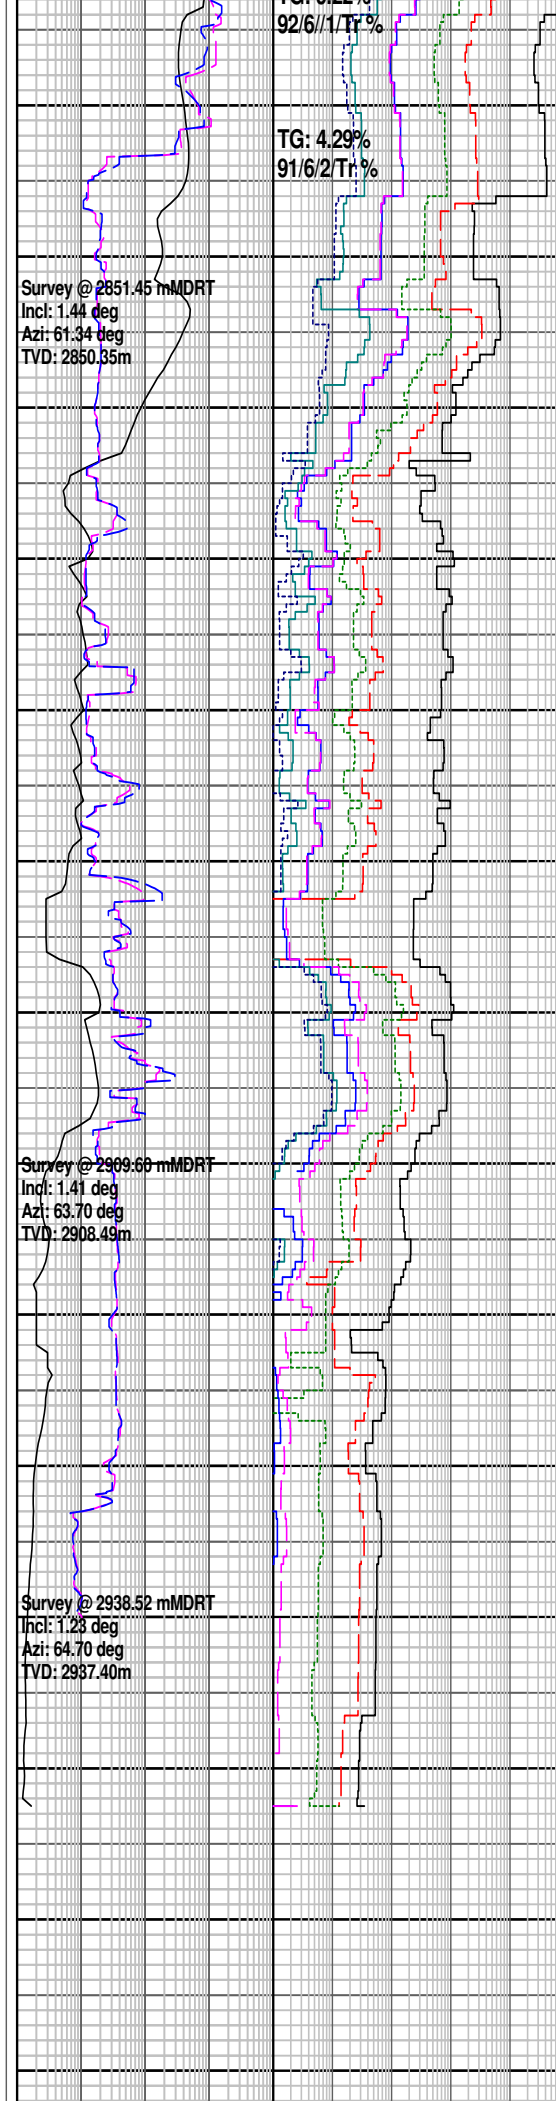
TG: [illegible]
92/6//1/Tr %

TG: 4.29%
91/6/2/Tr %

Survey @ 2851.45 mMDRT
Incl: 1.44 deg
Azi: 61.34 deg
TVD: 2850.35m

Survey @ 2909.60 mMDRT
Incl: 1.41 deg
Azi: 63.70 deg
TVD: 2908.49m

Survey @ 2938.52 mMDRT
Incl: 1.23 deg
Azi: 64.70 deg
TVD: 2937.40m